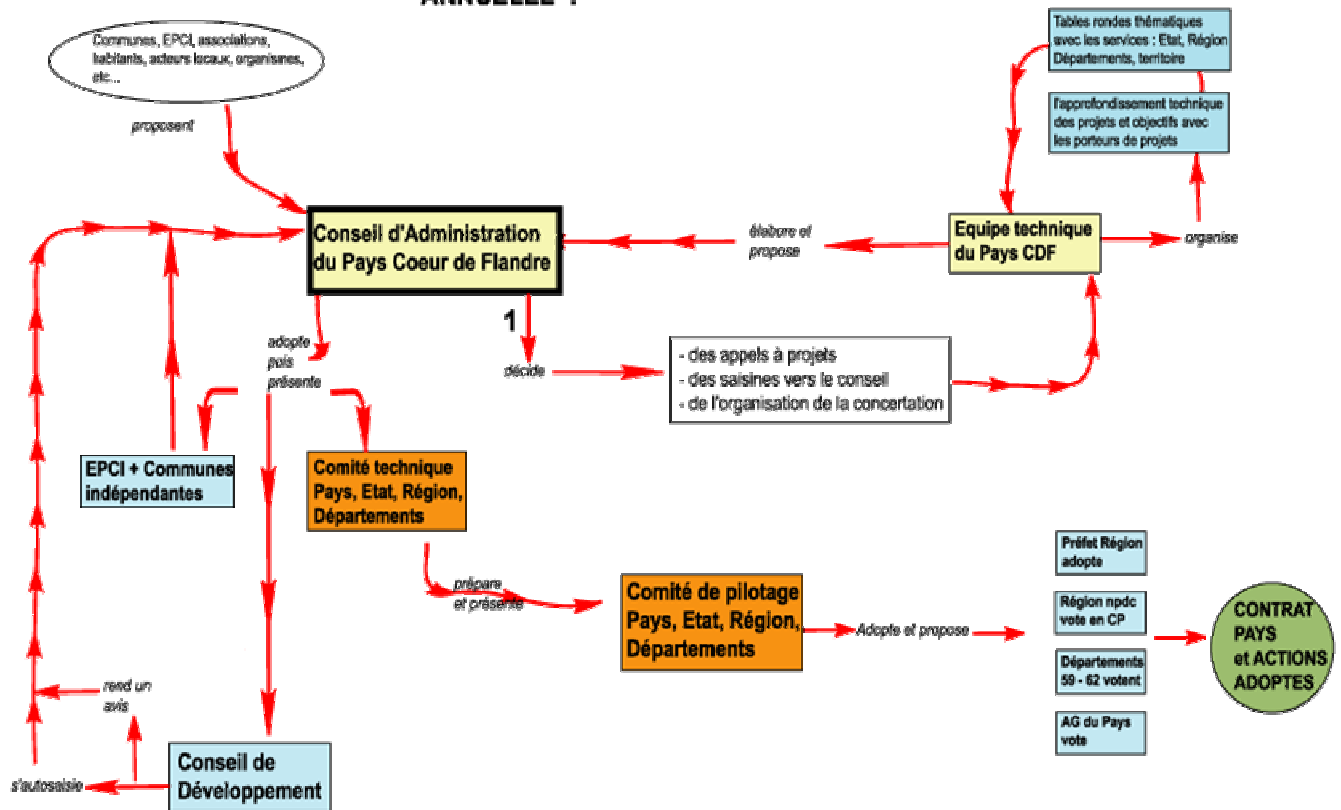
ANNUELLE :

Communes, EPCI, associations, habitants, acteurs locaux, organismes, etc...

proposent

Tables rondes thématiques avec les services : Etat, Région Départements, territoire

l'approfondissement technique des projets et objectifs avec les porteurs de projets

Conseil d'Administration du Pays Coeur de Flandre

élabore et propose

Equipe technique du Pays CDF

organise

1

adopte puis présente

décide

- des appels à projets
- des saisines vers le conseil
- de l'organisation de la concertation

EPCI + Communes indépendantes

Comité technique Pays, Etat, Région, Départements

prépare et présente

Comité de pilotage Pays, Etat, Région, Départements

Adopte et propose

Préfet Région adopte

Région npdc vote en CP

Départements 59 - 62 votent

AG du Pays vote

CONTRAT PAYS et ACTIONS ADOPTES

rend un avis

s'autosaisie

Conseil de Développement